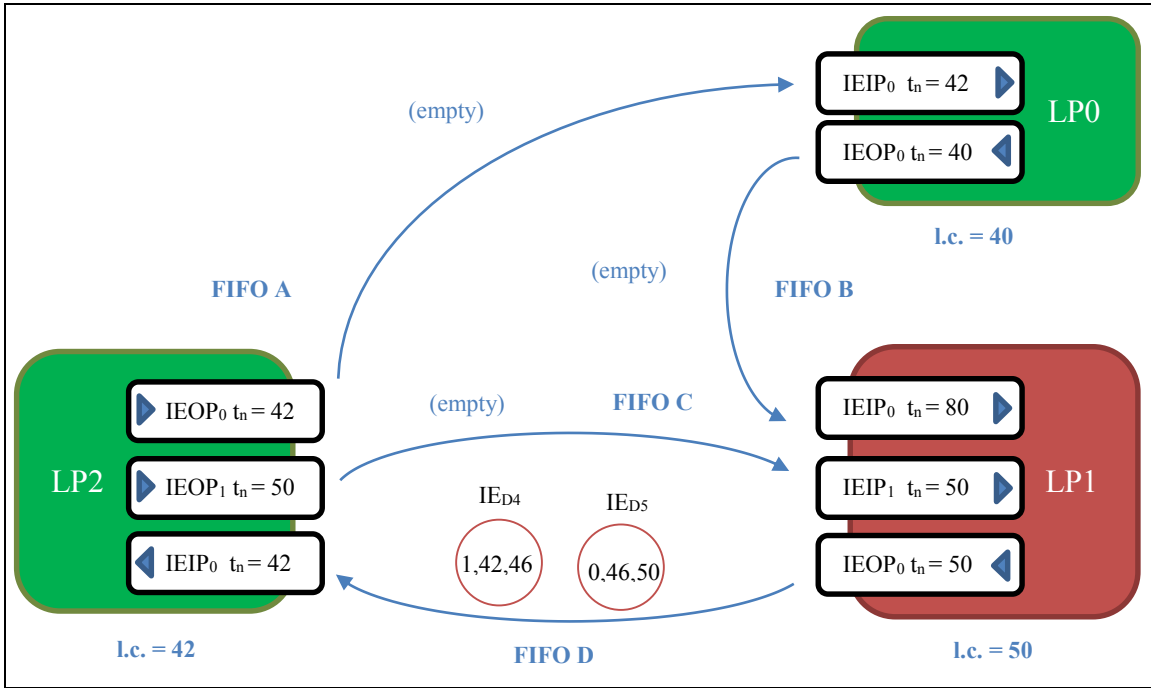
IEIP$_0$ t$_n$ = 42
LP0
IEOP$_0$ t$_n$ = 40
l.c. = 40

(empty)

FIFO A

(empty)

FIFO B

LP2
IEOP$_0$ t$_n$ = 42
IEOP$_1$ t$_n$ = 50
IEIP$_0$ t$_n$ = 42
l.c. = 42

(empty)

FIFO C

IE$_{D4}$
1,42,46

IE$_{D5}$
0,46,50

LP1
IEIP$_0$ t$_n$ = 80
IEIP$_1$ t$_n$ = 50
IEOP$_0$ t$_n$ = 50
l.c. = 50

FIFO D